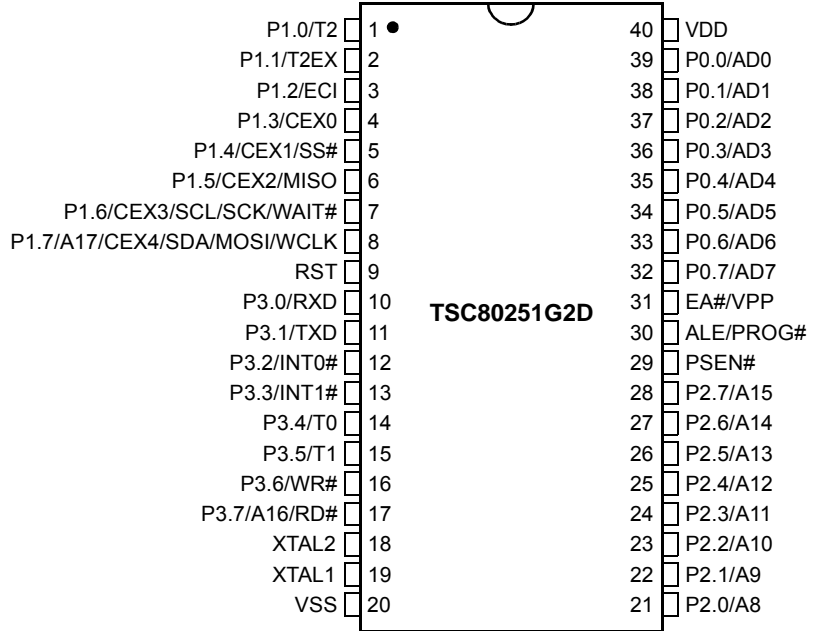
P1.0/T2 1
P1.1/T2EX 2
P1.2/ECI 3
P1.3/CEX0 4
P1.4/CEX1/SS# 5
P1.5/CEX2/MISO 6
P1.6/CEX3/SCL/SCK/WAIT# 7
P1.7/A17/CEX4/SDA/MOSI/WCLK 8
RST 9
P3.0/RXD 10
P3.1/TXD 11
P3.2/INT0# 12
P3.3/INT1# 13
P3.4/T0 14
P3.5/T1 15
P3.6/WR# 16
P3.7/A16/RD# 17
XTAL2 18
XTAL1 19
VSS 20

TSC80251G2D

40 VDD
39 P0.0/AD0
38 P0.1/AD1
37 P0.2/AD2
36 P0.3/AD3
35 P0.4/AD4
34 P0.5/AD5
33 P0.6/AD6
32 P0.7/AD7
31 EA#/VPP
30 ALE/PROG#
29 PSEN#
28 P2.7/A15
27 P2.6/A14
26 P2.5/A13
25 P2.4/A12
24 P2.3/A11
23 P2.2/A10
22 P2.1/A9
21 P2.0/A8